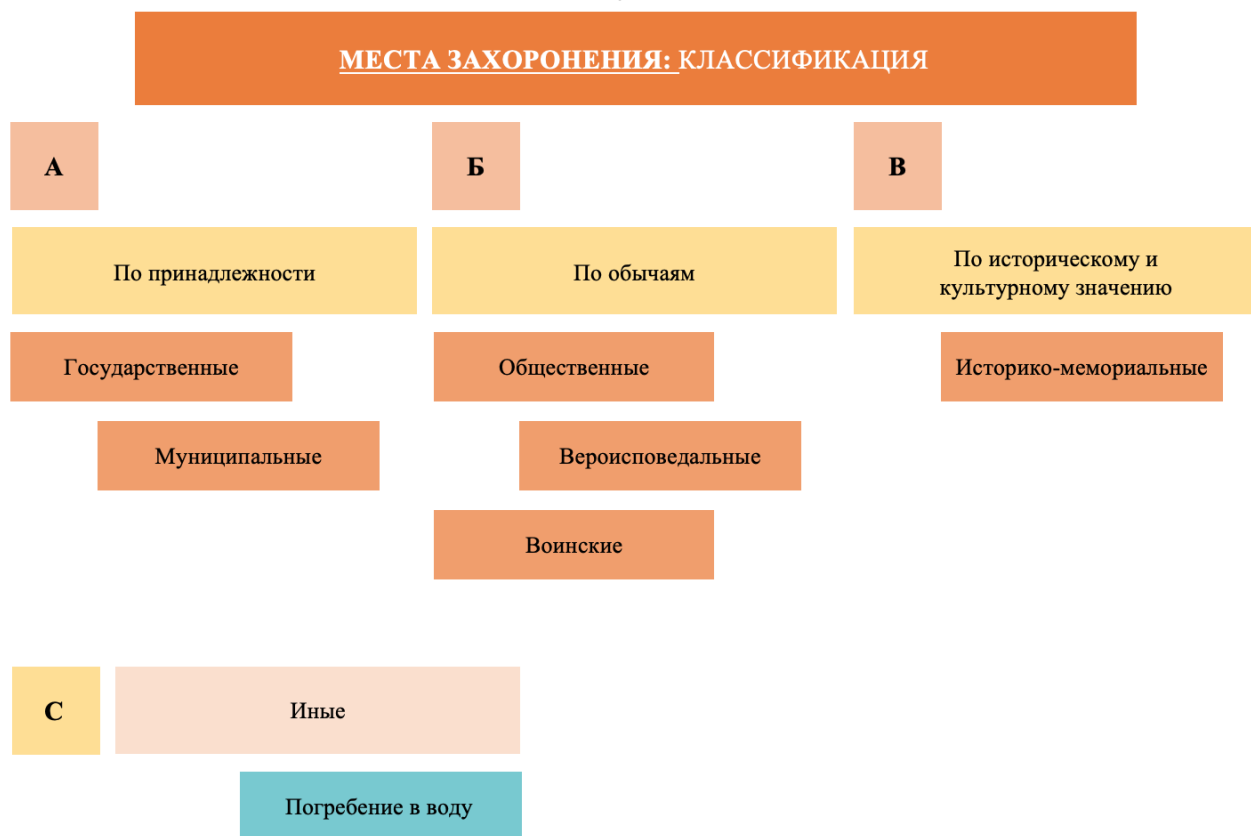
МЕСТА ЗАХОРОНЕНИЯ: КЛАССИФИКАЦИЯ

А

Б

В

По принадлежности

По обычаям

По историческому и культурному значению

Государственные

Муниципальные

Общественные

Вероисповедальные

Воинские

Историко-мемориальные

С

Иные

Погребение в воду